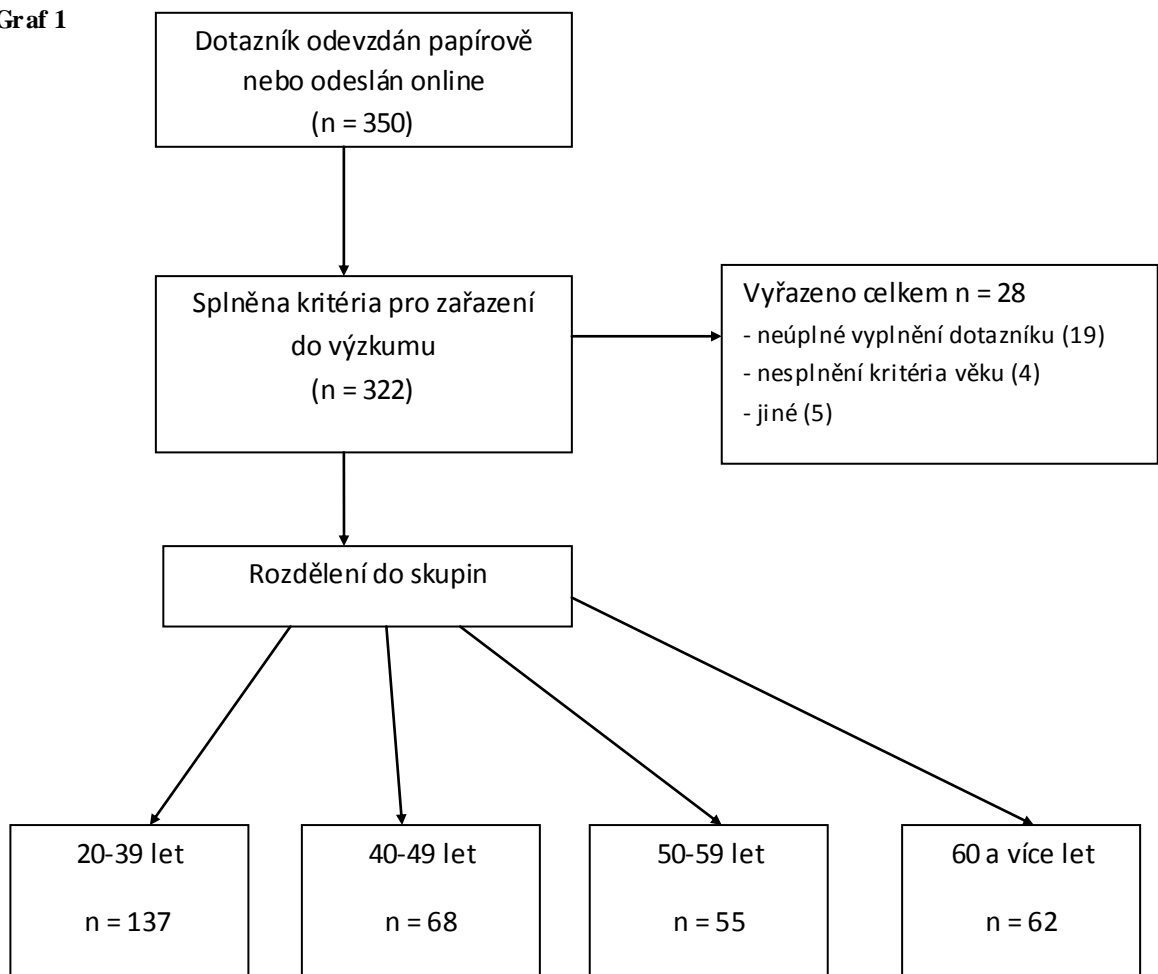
Graf 1

Dotazník odevzdán papírově nebo odeslán online
(n = 350)

Splněna kritéria pro zařazení do výzkumu
(n = 322)

Vyřazeno celkem n = 28
- neúplné vyplnění dotazníku (19)
- nesplnění kritéria věku (4)
- jiné (5)

Rozdělení do skupin

20-39 let
n = 137

40-49 let
n = 68

50-59 let
n = 55

60 a více let
n = 62